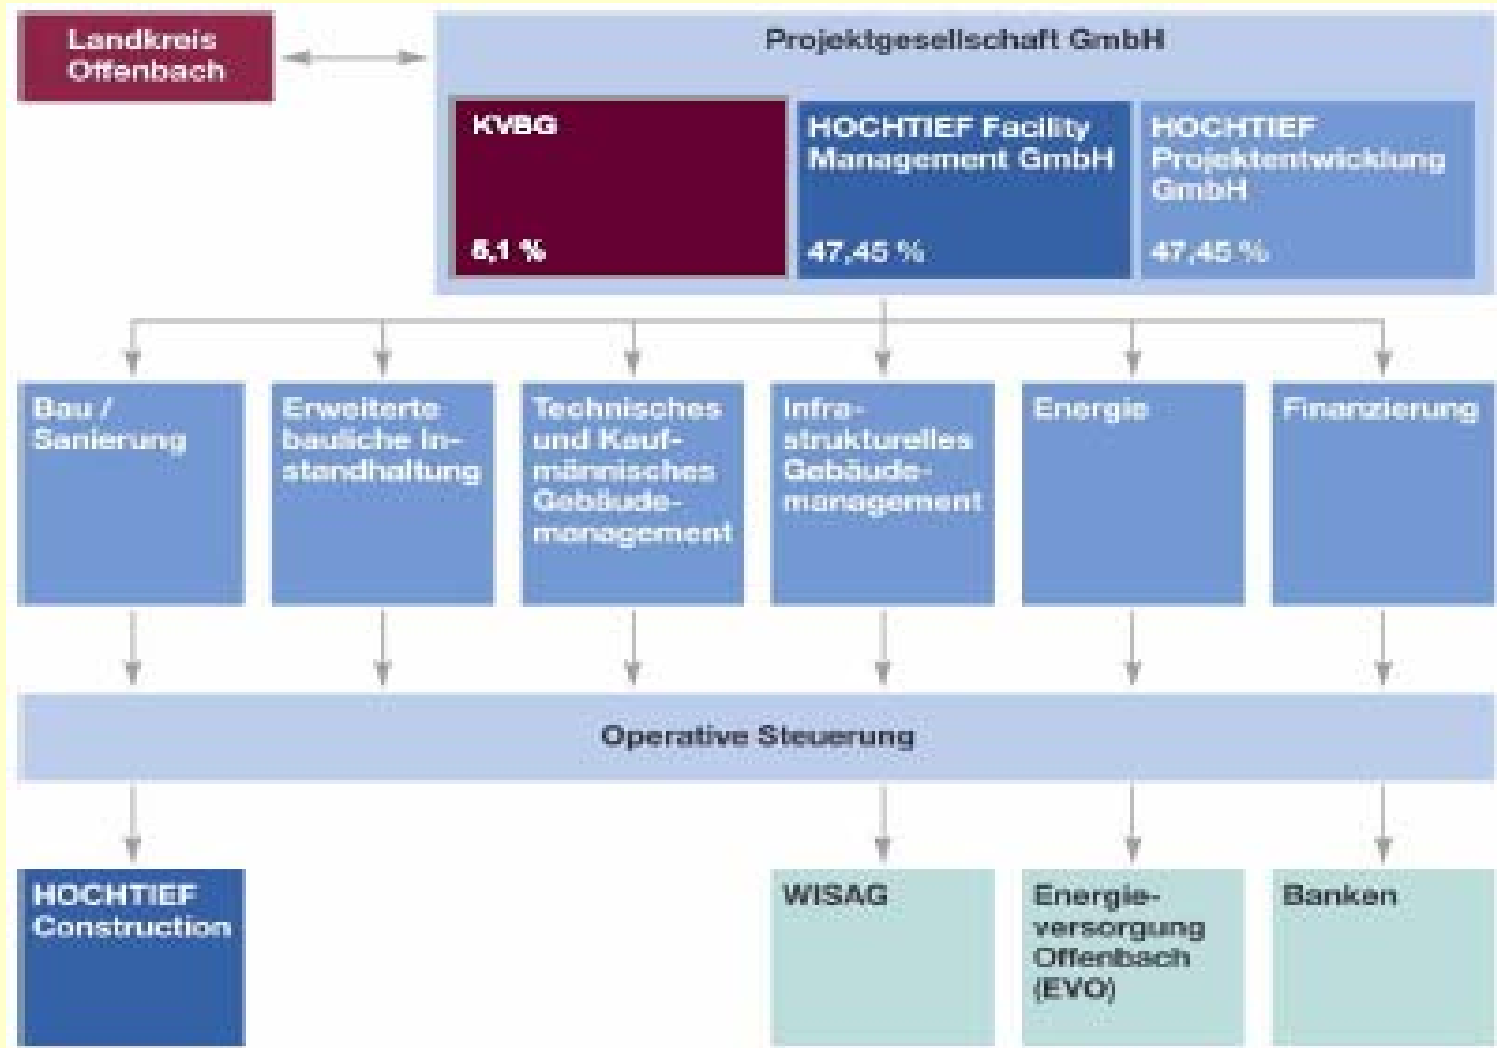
Landkreis Offenbach

Projektgesellschaft GmbH

KVBG

5,1 %

HOCHTIEF Facility Management GmbH

47,45 %

HOCHTIEF Projektentwicklung GmbH

47,45 %

Bau / Sanierung

Erweiterte bauliche Instandhaltung

Technisches und Kaufmännisches Gebäudemanagement

Infrastrukturelles Gebäudemanagement

Energie

Finanzierung

Operative Steuerung

HOCHTIEF Construction

WISAG

Energieversorgung Offenbach (EVO)

Banken